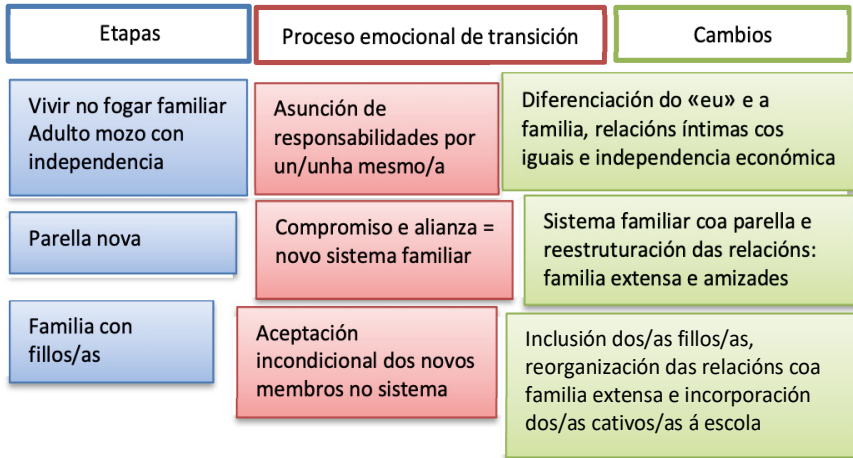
| Etapas | Proceso emocional de transición | Cambios |
|---|---|---|
| Vivir no fogar familiar Adulto mozo con independencia | Asunción de responsabilidades por un/unha mesmo/a | Diferenciación do «eu» e a familia, relacións íntimas cos iguais e independencia económica |
| Parella nova | Compromiso e alianza = novo sistema familiar | Sistema familiar coa parella e reestruturación das relacións: familia extensa e amizades |
| Familia con fillos/as | Aceptación incondicional dos novos membros no sistema | Inclusión dos/as fillos/as, reorganización das relacións coa familia extensa e incorporación dos/as cativos/as á escola |